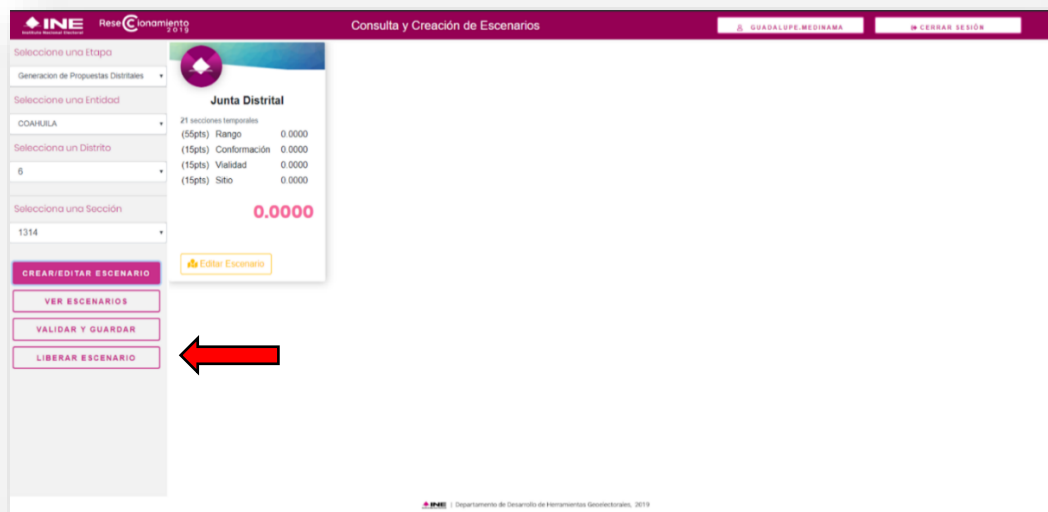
INE Instituto Nacional Electoral

ReseCcionamiento 2019

Consulta y Creación de Escenarios

GUADALUPE.MEDINAMA

CERRAR SESIÓN

Seleccione una Etapa

Generacion de Propuestas Distritales

Seleccione una Entidad

COAHUILA

Selecciona un Distrito

6

Selecciona una Sección

1314

CREAR/EDITAR ESCENARIO

VER ESCENARIOS

VALIDAR Y GUARDAR

LIBERAR ESCENARIO

Junta Distrital

21 secciones temporales

| | | |
|---|---|---|
| (55pts) | Rango | 0.0000 |
| (15pts) | Conformación | 0.0000 |
| (15pts) | Vialidad | 0.0000 |
| (15pts) | Sitio | 0.0000 |

0.0000

Editar Escenario

INE | Departamento de Desarrollo de Herramientas Geoelectorales, 2019